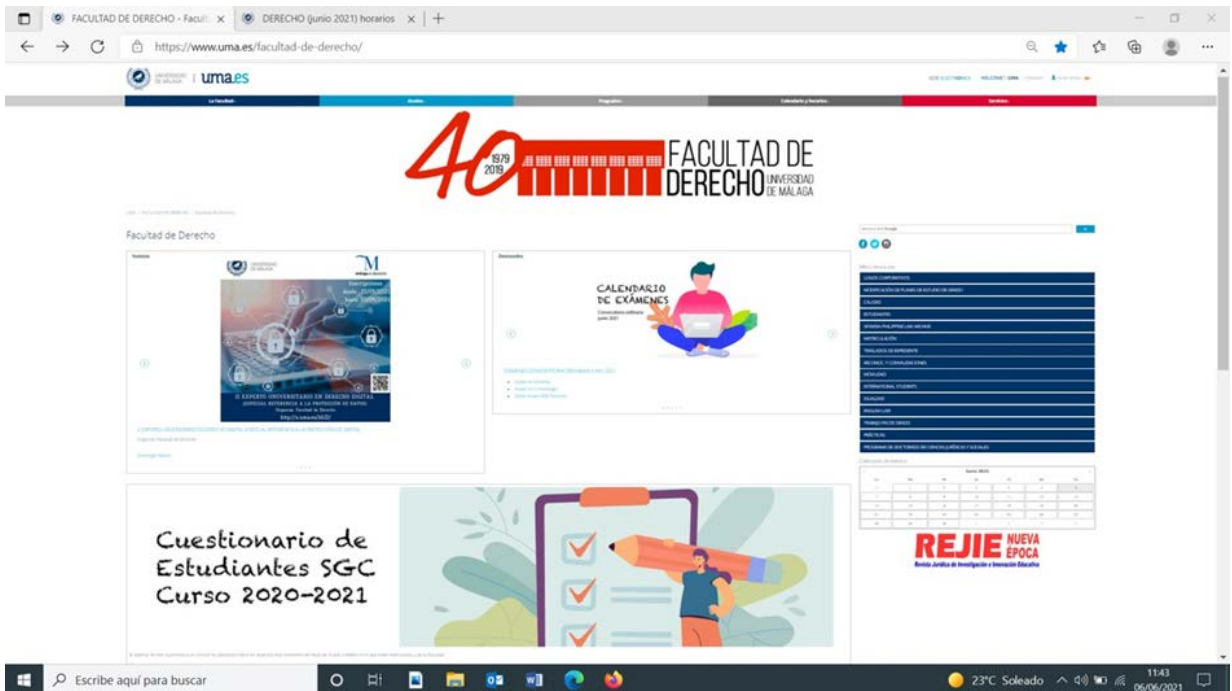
FACULTAD DE DERECHO - Facult ×
DERECHO (junio 2021) horarios ×
https://www.uma.es/facultad-de-derecho/

uma.es

La Facultad · Estudios · Programas · Calendario y horarios · Servicios

40
1979
2019
FACULTAD DE DERECHO
UNIVERSIDAD DE MÁLAGA

Facultad de Derecho

Noticias

M

II EXPERTO UNIVERSITARIO EN DERECHO DIGITAL
(ESPECIAL REFERENCIA A LA PROTECCIÓN DE DATOS)

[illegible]

Destacados

CALENDARIO DE EXÁMENES
Convocatoria ordinaria junio 2021

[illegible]

Cuestionario de Estudiantes SGC Curso 2020-2021

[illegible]

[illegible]
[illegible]
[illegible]
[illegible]
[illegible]
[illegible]
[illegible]
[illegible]
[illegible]
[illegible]
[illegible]
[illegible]
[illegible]
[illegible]
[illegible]
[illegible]
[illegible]

Junio 2021

REJIE NUEVA ÉPOCA
Revista Jurídica de Investigación e Innovación Educativa

Escribe aquí para buscar
23°C Soleado
11:43
06/06/2021